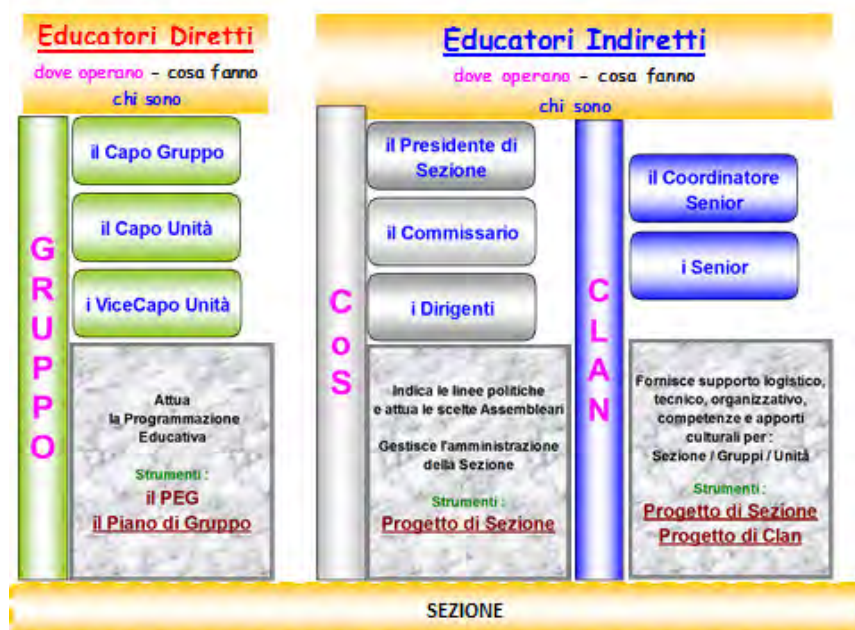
Educatori Diretti

dove operano - cosa fanno

chi sono

GRUPPO

il Capo Gruppo

il Capo Unità

i ViceCapo Unità

Attua la Programmazione Educativa

Strumenti :

il PEG

il Piano di Gruppo

Educatori Indiretti

dove operano - cosa fanno

chi sono

CoS

il Presidente di Sezione

il Commissario

i Dirigenti

Indica le linee politiche e attua le scelte Assembleari

Gestisce l'amministrazione della Sezione

Strumenti :

Progetto di Sezione

CLAN

il Coordinatore Senior

i Senior

Fornisce supporto logistico, tecnico, organizzativo, competenze e apporti culturali per : Sezione / Gruppi / Unità

Strumenti :

Progetto di Sezione

Progetto di Clan

SEZIONE